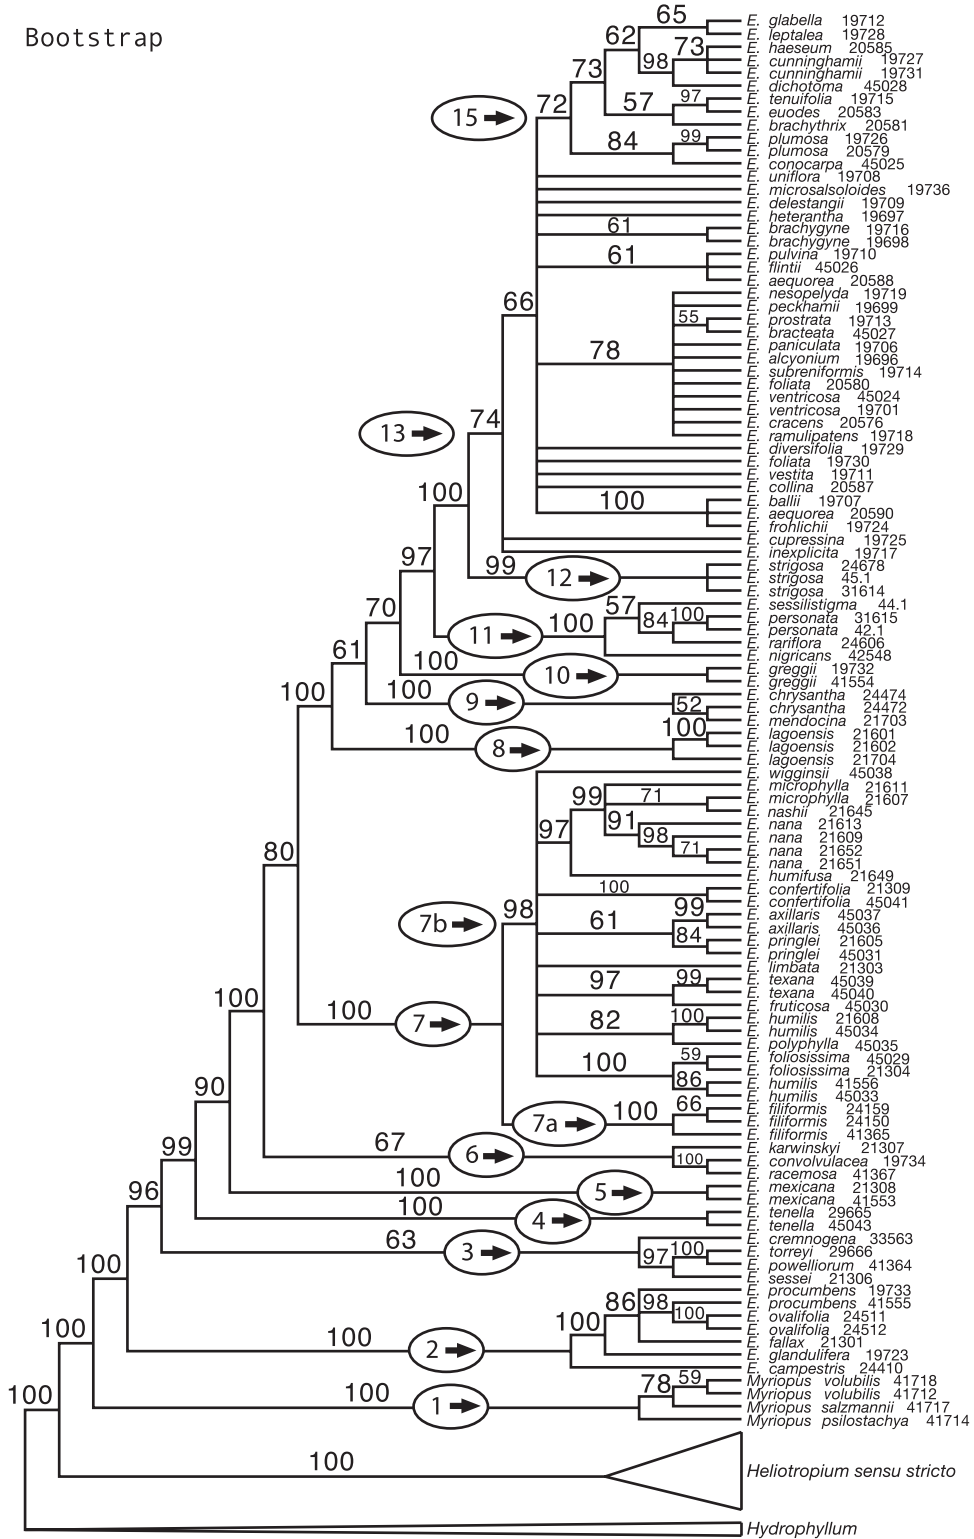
Bootstrap

65
62
73
98
73
57
97
72
84
99
15
61
61
66
55
78
13
74
100
100
97
99
12
70
11
100
57
84
100
61
100
10
100
100
9
52
100
8
100
99
71
91
97
98
71
80
100
7b
98
61
99
84
97
99
100
100
7
82
100
100
59
86
7a
100
66
90
67
6
100
99
100
5
96
100
4
63
3
97
100
100
100
86
98
100
100
100
2
100
100
1
78
59
100
100

E. glabella 19712
E. leptalea 19728
E. haeseum 20585
E. cunninghamii 19727
E. cunninghamii 19731
E. dichotoma 45028
E. tenuifolia 19715
E. euodes 20583
E. brachythrix 20581
E. plumosa 19726
E. plumosa 20579
E. conocarpa 45025
E. uniflora 19708
E. microsalsoloides 19736
E. delestangii 19709
E. heterantha 19697
E. brachygyne 19716
E. brachygyne 19698
E. pulvina 19710
E. flintii 45026
E. aequorea 20588
E. nesopelyda 19719
E. peckhamii 19699
E. prostrata 19713
E. bracteata 45027
E. paniculata 19706
E. alcyonium 19696
E. subreniformis 19714
E. foliata 20580
E. ventricosa 45024
E. ventricosa 19701
E. cracens 20576
E. ramulipatens 19718
E. diversifolia 19729
E. foliata 19730
E. vestita 19711
E. collina 20587
E. ballii 19707
E. aequorea 20590
E. frohlichii 19724
E. cupressina 19725
E. inexplicita 19717
E. strigosa 24678
E. strigosa 45.1
E. strigosa 31614
E. sessilistigma 44.1
E. personata 31615
E. personata 42.1
E. rariflora 24606
E. nigricans 42548
E. greggii 19732
E. greggii 41554
E. chrysantha 24474
E. chrysantha 24472
E. mendocina 21703
E. lagoensis 21601
E. lagoensis 21602
E. lagoensis 21704
E. wigginsii 45038
E. microphylla 21611
E. microphylla 21607
E. nashii 21645
E. nana 21613
E. nana 21609
E. nana 21652
E. nana 21651
E. humifusa 21649
E. confertifolia 21309
E. confertifolia 45041
E. axillaris 45037
E. axillaris 45036
E. pringlei 21605
E. pringlei 45031
E. limbata 21303
E. texana 45039
E. texana 45040
E. fruticosa 45030
E. humilis 21608
E. humilis 45034
E. polyphylla 45035
E. foliosissima 45029
E. foliosissima 21304
E. humilis 41556
E. humilis 45033
E. filiformis 24159
E. filiformis 24150
E. filiformis 41365
E. karwinskyi 21307
E. convolvulacea 19734
E. racemosa 41367
E. mexicana 21308
E. mexicana 41553
E. tenella 29665
E. tenella 45043
E. cremnogena 33563
E. torreyi 29666
E. powelliorum 41364
E. sessei 21306
E. procumbens 19733
E. procumbens 41555
E. ovalifolia 24511
E. ovalifolia 24512
E. fallax 21301
E. glandulifera 19723
E. campestris 24410
Myriopus volubilis 41718
Myriopus volubilis 41712
Myriopus salzmannii 41717
Myriopus psilostachya 41714
Heliotropium sensu stricto
Hydrophyllum